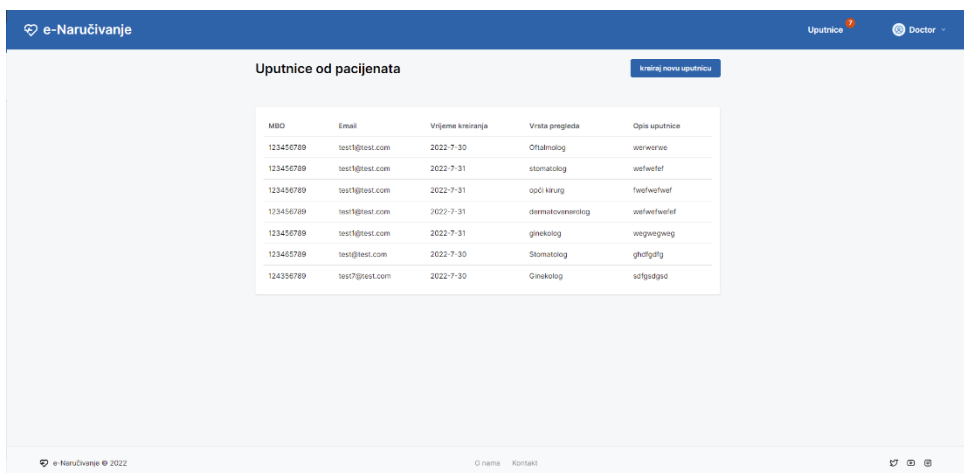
e-Naručivanje

Uputnice 7

Doctor

Uputnice od pacijenata

kreiraj novu uputnicu

| MBO | Email | Vrijeme kreiranja | Vrsta pregleda | Opis uputnice |
|---|---|---|---|---|
| 123456789 | test1@test.com | 2022-7-30 | Oftalmolog | werwerwe |
| 123456789 | test1@test.com | 2022-7-31 | stomatolog | wefwefef |
| 123456789 | test1@test.com | 2022-7-31 | opći kirurg | fwefwefwef |
| 123456789 | test1@test.com | 2022-7-31 | dermatovenerolog | wefwefwefef |
| 123456789 | test1@test.com | 2022-7-31 | ginekolog | wegwegweg |
| 123465789 | test@test.com | 2022-7-30 | Stomatolog | ghdfgdfg |
| 124356789 | test7@test.com | 2022-7-30 | Ginekolog | sdfgsdgsd |

e-Naručivanje © 2022

O nama Kontakt